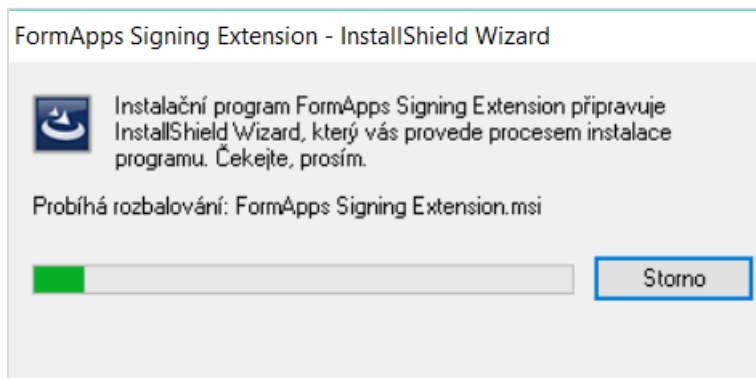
FormApps Signing Extension - InstallShield Wizard

Instalační program FormApps Signing Extension připravuje InstallShield Wizard, který vás provede procesem instalace programu. Čekejte, prosím.

Probíhá rozbalování: FormApps Signing Extension.msi

Storno